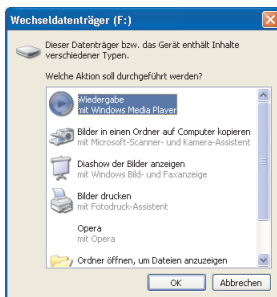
Wechseldatenträger (F:)

Dieser Datenträger bzw. das Gerät enthält Inhalte verschiedener Typen.

Welche Aktion soll durchgeführt werden?

Wiedergabe
mit Windows Media Player

Bilder in einen Ordner auf Computer kopieren
mit Microsoft-Scanner- und Kamera-Assistent

Diashow der Bilder anzeigen
mit Windows Bild- und Faxanzeige

Bilder drucken
mit Fotodruck-Assistent

Opera
mit Opera

Ordner öffnen, um Dateien anzuzeigen

OK
Abbrechen